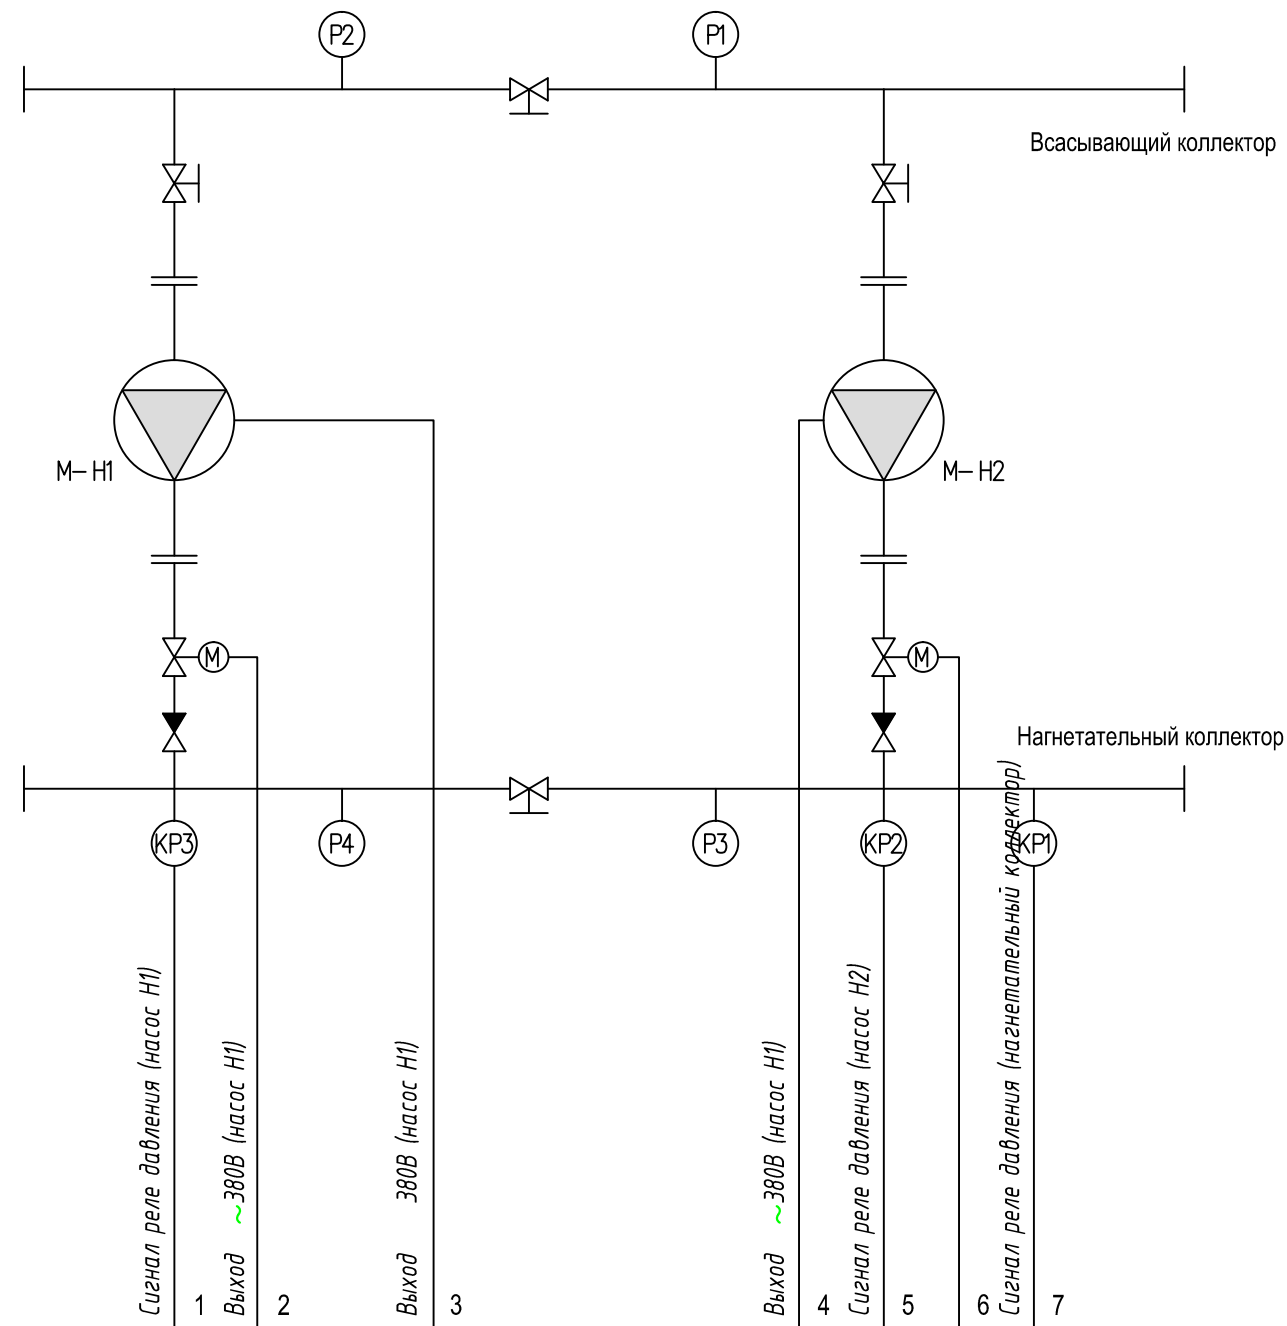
P2

P1

Всасывающий коллектор

M– H1

M– H2

M

M

Нагнетательный коллектор

KP3

P4

P3

KP2

KP1

Сигнал реле давления (насос H1)

Выход ~380В (насос H1)

Выход 380В (насос H1)

Выход ~380В (насос H1)

Сигнал реле давления (насос H2)

Сигнал реле давления (нагнетательный коллектор)

1 2 3 4 5 6 7